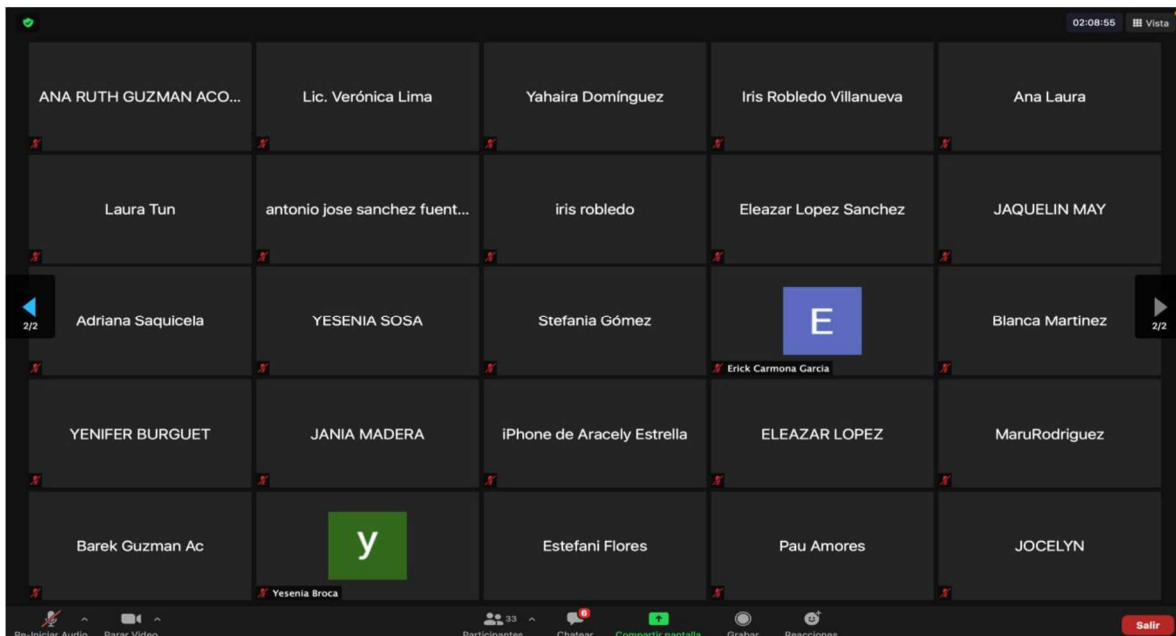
02:08:55 Vista

ANA RUTH GUZMAN ACO...

Lic. Verónica Lima

Yahaira Domínguez

Iris Robledo Villanueva

Ana Laura

Laura Tun

antonio jose sanchez fuent...

iris robledo

Eleazar Lopez Sanchez

JAQUELIN MAY

2/2

Adriana Saquicela

YESENIA SOSA

Stefania Gómez

E

Erick Carmona Garcia

Blanca Martinez

2/2

YENIFER BURGUET

JANIA MADERA

iPhone de Aracely Estrella

ELEAZAR LOPEZ

MaruRodriguez

Barek Guzman Ac

y

Yesenia Broca

Estefani Flores

Pau Amores

JOCELYN

Re-iniciar Audio

Parar Video

33

Participantes

6

Chatear

Compartir pantalla

Grabar

Reacciones

Salir